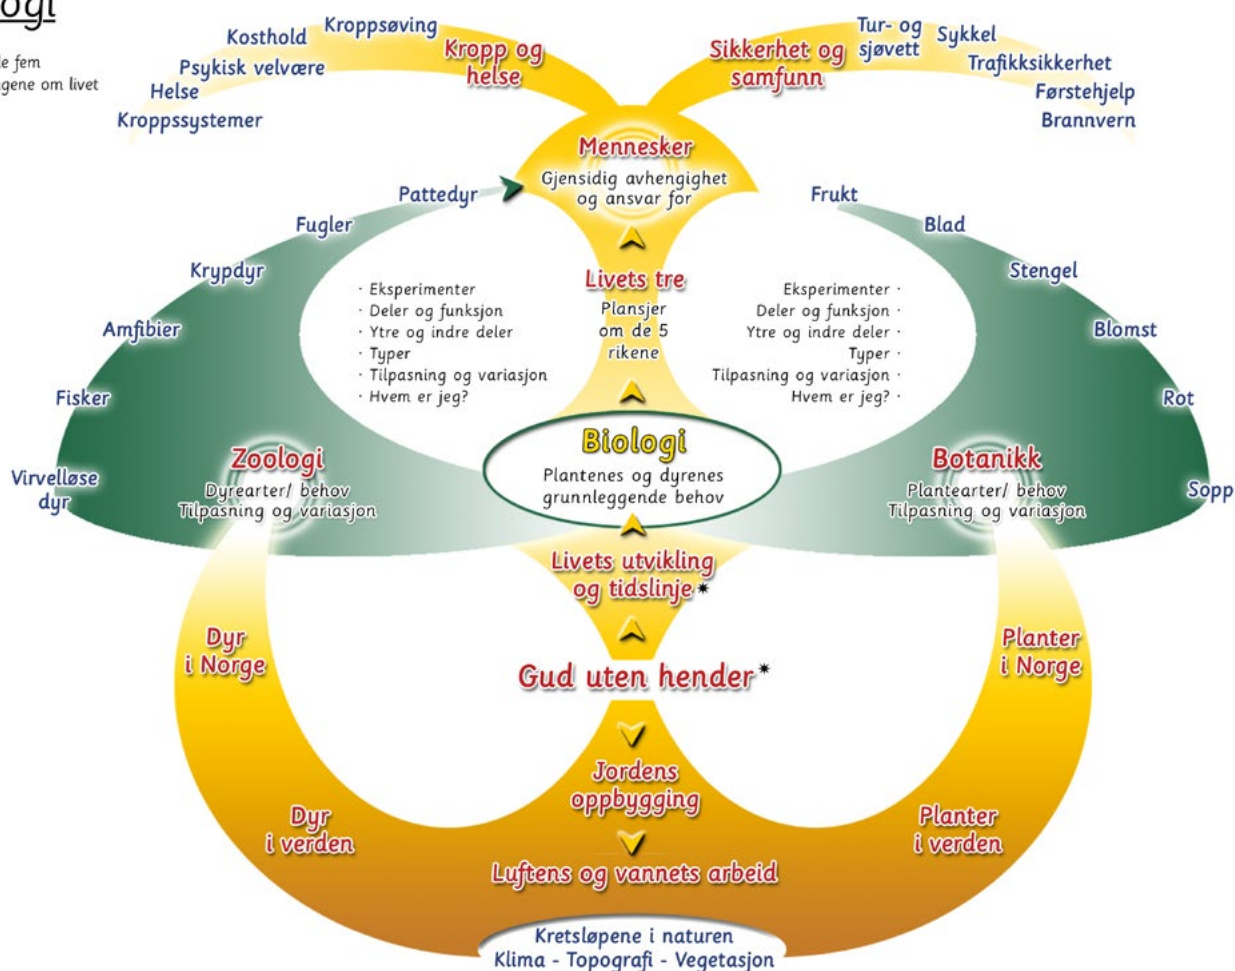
ogi

le fem
gene om livet

Kosthold
Kroppsøving
Psykisk velvære
Helse
Kroppssystemer

Kropp og helse

Sikkerhet og samfunn

Tur- og sjøvett
Sykkel
Trafikksikkerhet
Førstehjelp
Brannvern

Mennesker
Gjensidig avhengighet og ansvar for

Pattedyr
Fugler
Krypdyr
Amfibier
Fisker
Virvelløse dyr

Frukt
Blad
Stengel
Blomst
Rot
Sopp

· Eksperimenter
· Deler og funksjon
· Ytre og indre deler
· Typer
· Tilpasning og variasjon
· Hvem er jeg?

Livets tre
Plansjer om de 5 rikene

Eksperimenter ·
Deler og funksjon ·
Ytre og indre deler ·
Typer ·
Tilpasning og variasjon ·
Hvem er jeg? ·

Zoologi
Dyrearter/ behov
Tilpasning og variasjon

Biologi
Plantenes og dyrenes grunnleggende behov

Botanikk
Plantearter/ behov
Tilpasning og variasjon

Livets utvikling og tidslinje*

Dyr i Norge

Planter i Norge

Gud uten hender*

Jordens oppbygging

Dyr i verden

Planter i verden

Luftens og vannets arbeid

Kretsløpene i naturen
Klima - Topografi - Vegetasjon